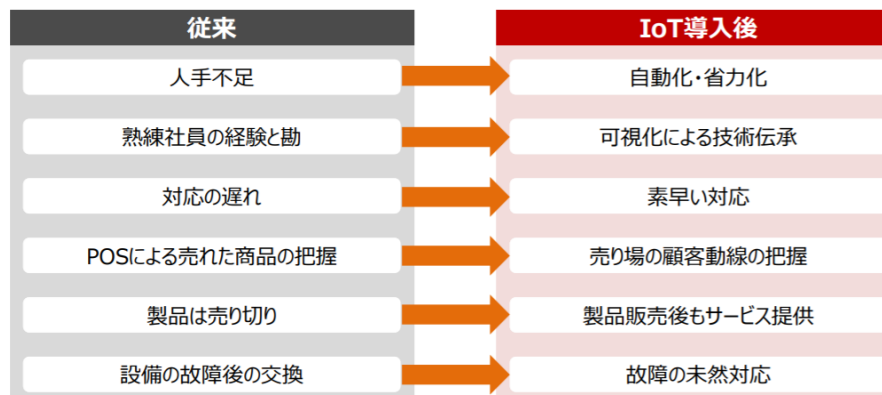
従来

人手不足

熟練社員の経験と勘

対応の遅れ

POSによる売れた商品の把握

製品は売り切り

設備の故障後の交換

IoT導入後

自動化・省力化

可視化による技術伝承

素早い対応

売り場の顧客動線の把握

製品販売後もサービス提供

故障の未然対応